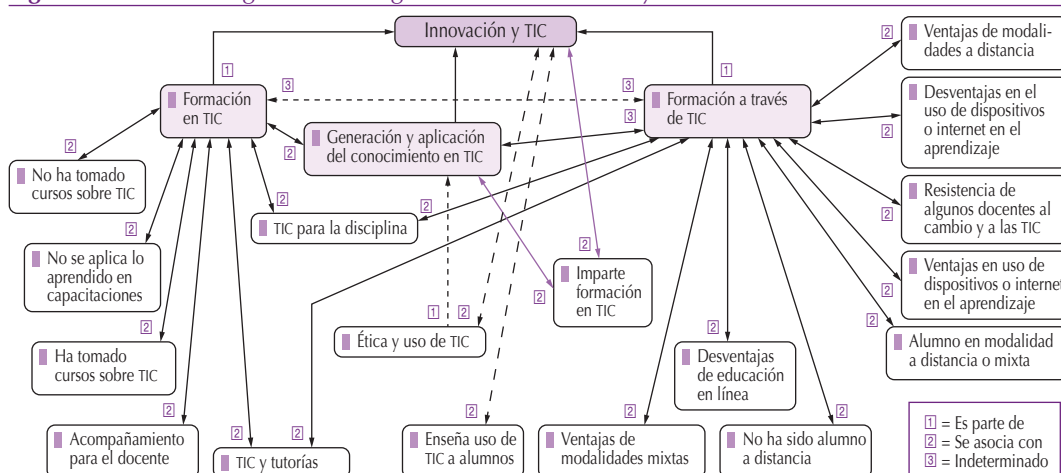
Innovación y TIC

1

Formación en TIC

3

3

Formación a través de TIC

1

3

Generación y aplicación del conocimiento en TIC

2

2

No ha tomado cursos sobre TIC

2

TIC para la disciplina

2

No se aplica lo aprendido en capacitaciones

2

Ha tomado cursos sobre TIC

2

Acompañamiento para el docente

2

TIC y tutorías

2

2

Ética y uso de TIC

1

2

2

Imparte formación en TIC

2

2

Enseña uso de TIC a alumnos

2

Ventajas de modalidades mixtas

2

Desventajas de educación en línea

2

No ha sido alumno a distancia

2

Ventajas de modalidades a distancia

2

Desventajas en el uso de dispositivos o internet en el aprendizaje

2

Resistencia de algunos docentes al cambio y a las TIC

2

Ventajas en uso de dispositivos o internet en el aprendizaje

2

Alumno en modalidad a distancia o mixta

2

1 = Es parte de
2 = Se asocia con
3 = Indeterminado